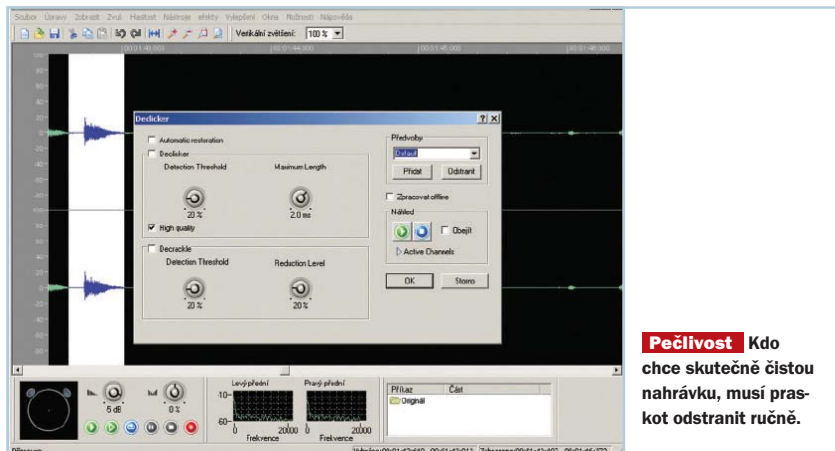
Soubor Úpravy Zobrazit Zvuk Hlasitost Nástroje efekty Vylepšení Okna Možnosti Nápověda

Vertikální zvětšení: 100 %

Dedicker

Automatic restoration

Declicker

Detection Threshold

Maximum Length

20 %

2.0 ms

High quality

Decrackle

Detection Threshold

Reduction Level

20 %

20 %

Předvolby

Default

Přidat

Odstranit

Zpracovat offline

Náhled

Obejít

Active Channels

OK

Storno

5 dB

0 %

Levý přední

Pravý přední

Frekvence

Frekvence

Příkaz

Část

Originál

Přehrávání

Pečlivost Kdo chce skutečně čistou nahrávku, musí praskot odstranit ručně.